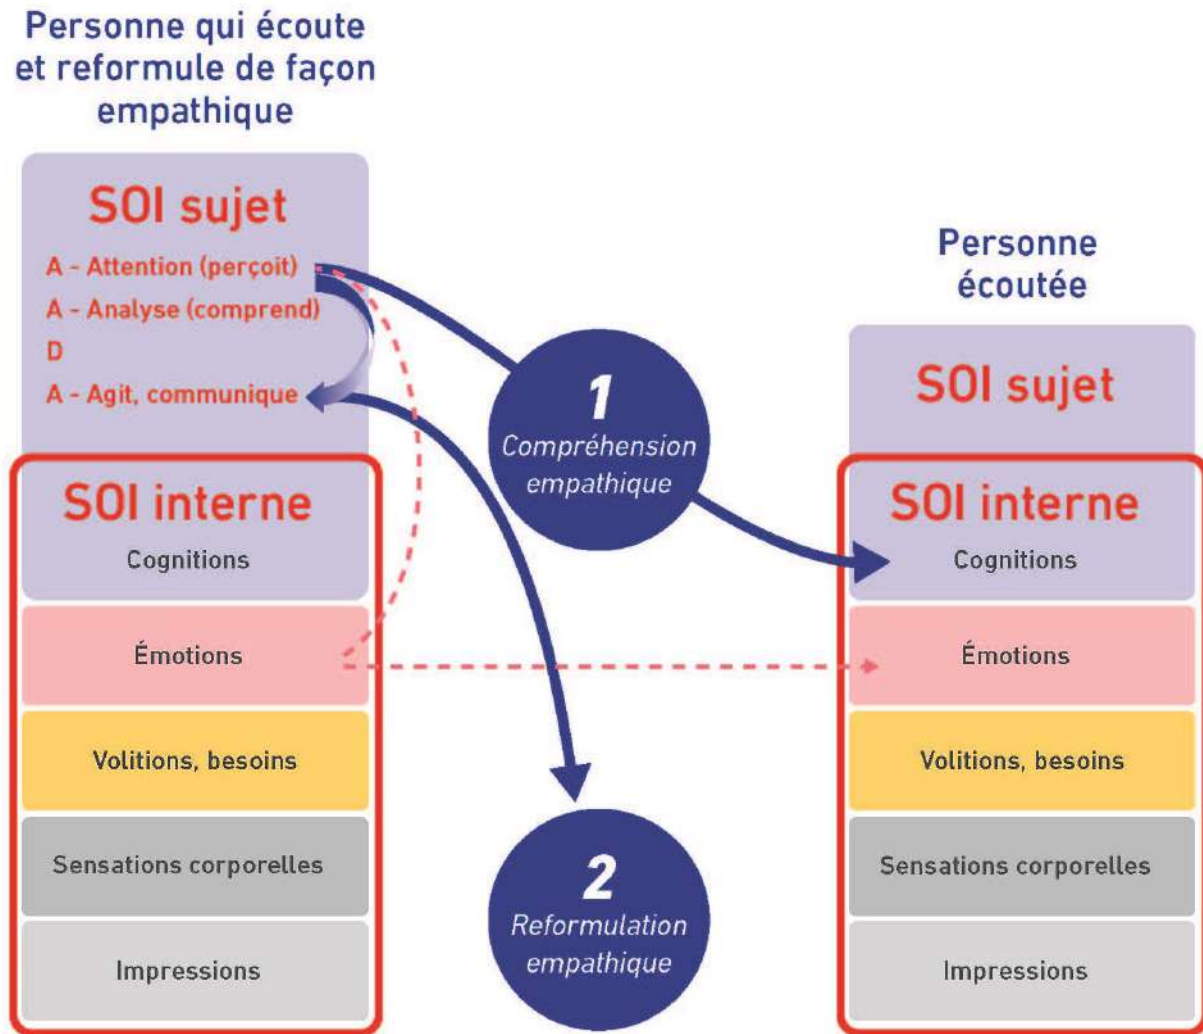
Personne qui écoute et reformule de façon empathique

SOI sujet

A - Attention (perçoit)

A - Analyse (comprend)

D

A - Agit, communique

SOI interne

Cognitions

Émotions

Volitions, besoins

Sensations corporelles

Impressions

1
Compréhension empathique

2
Reformulation empathique

Personne écoutée

SOI sujet

SOI interne

Cognitions

Émotions

Volitions, besoins

Sensations corporelles

Impressions